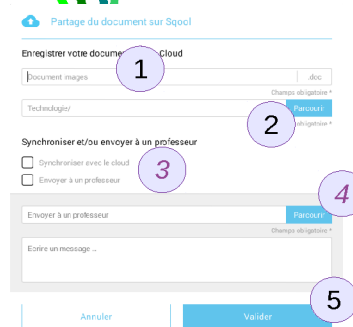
Partage du document sur Sqool

Enregistrer votre document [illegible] Cloud

1

Document images

.doc

Champs obligatoire *

Technologie/

Parcourir

2

obligatoire *

Synchroniser et/ou envoyer à un professeur

Synchroniser avec le cloud

3

Envoyer à un professeur

4

Envoyer à un professeur

Parcourir

Champs obligatoire *

Ecrire un message ...

5

Annuler

Valider